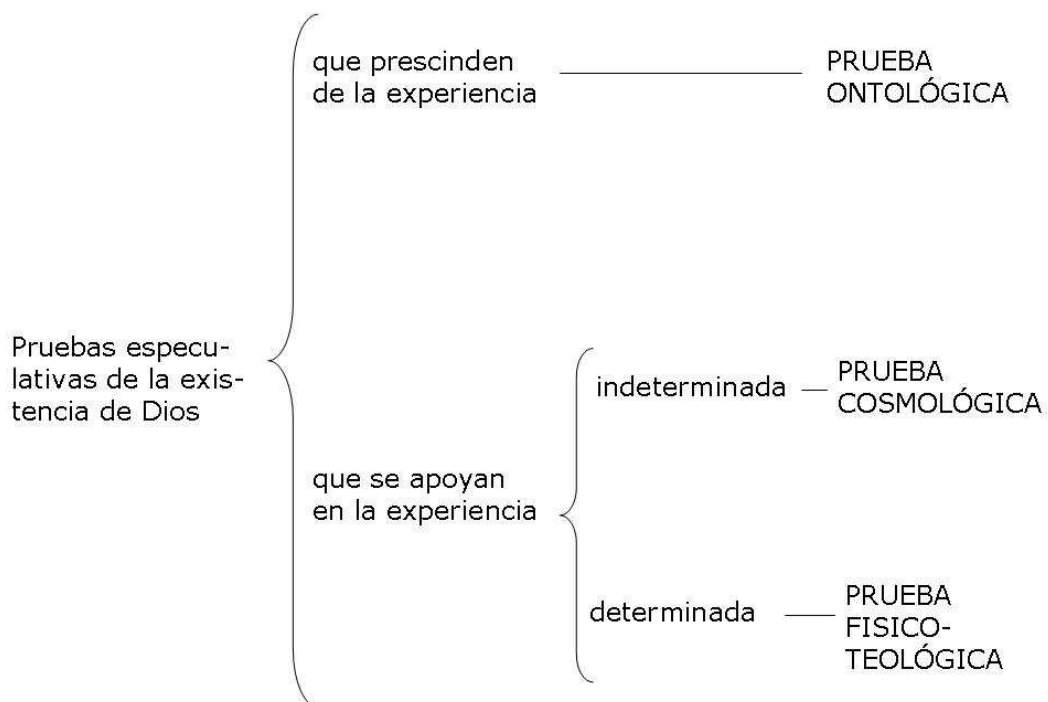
Pruebas especulativas de la existencia de Dios

que prescinden de la experiencia — PRUEBA ONTOLÓGICA

que se apoyan en la experiencia

indeterminada — PRUEBA COSMOLÓGICA

determinada — PRUEBA FISICO-TEOLÓGICA